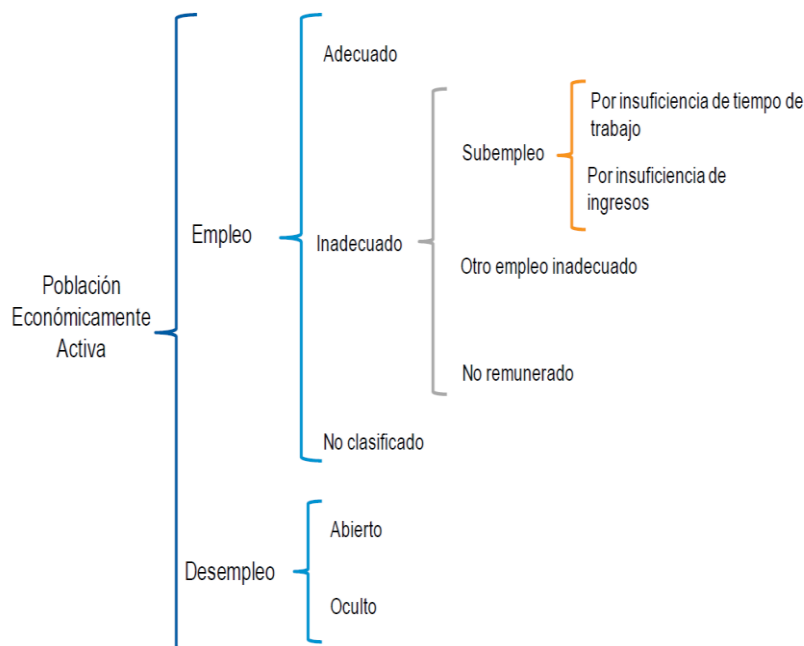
Población Económicamente Activa

Empleo

Adecuado

Inadecuado

Subempleo

Por insuficiencia de tiempo de trabajo

Por insuficiencia de ingresos

Otro empleo inadecuado

No remunerado

No clasificado

Desempleo

Abierto

Oculto